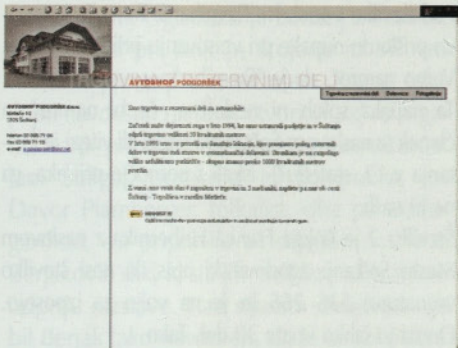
AVTOSHOP PODGORŠEK

AVTOSHOP PODGORŠEK d.o.o.
Mekinje 3
1215 Žalec

Telefon 03 000 71 00
Fax 03 000 71 10
e-mail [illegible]

Trgovina z rezervnimi deli | Dobavnica | Fotogalerija

Smo trgovina z rezervnimi deli za avtomobile.

Začetek naše dejavnosti sega v leto 1994, ko smo ustanovili podjetje in v Žalcu odprli trgovino velikosti 35 kvadratnih metrov.
V letu 1998 smo se preselili na domačijo lokacijo, kjer posujemo poleg rezervnih delov v trgovini tudi storitve v avtomehanični delavnici. Družina je na razpolago veliko uslužbencev prodajalcev - skupno imamo preko 1000 kvadratnih metrov površin.

Z vami smo vsak dan 8 zaposlenih v trgovini in 2 zaposlena, najdete pa nas ob cesti Žalec - Trojane v centru Mekinj.

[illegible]
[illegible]

LOVSKIM REZERVNIMI DELI

Dopoldne

Gospod

Dvor